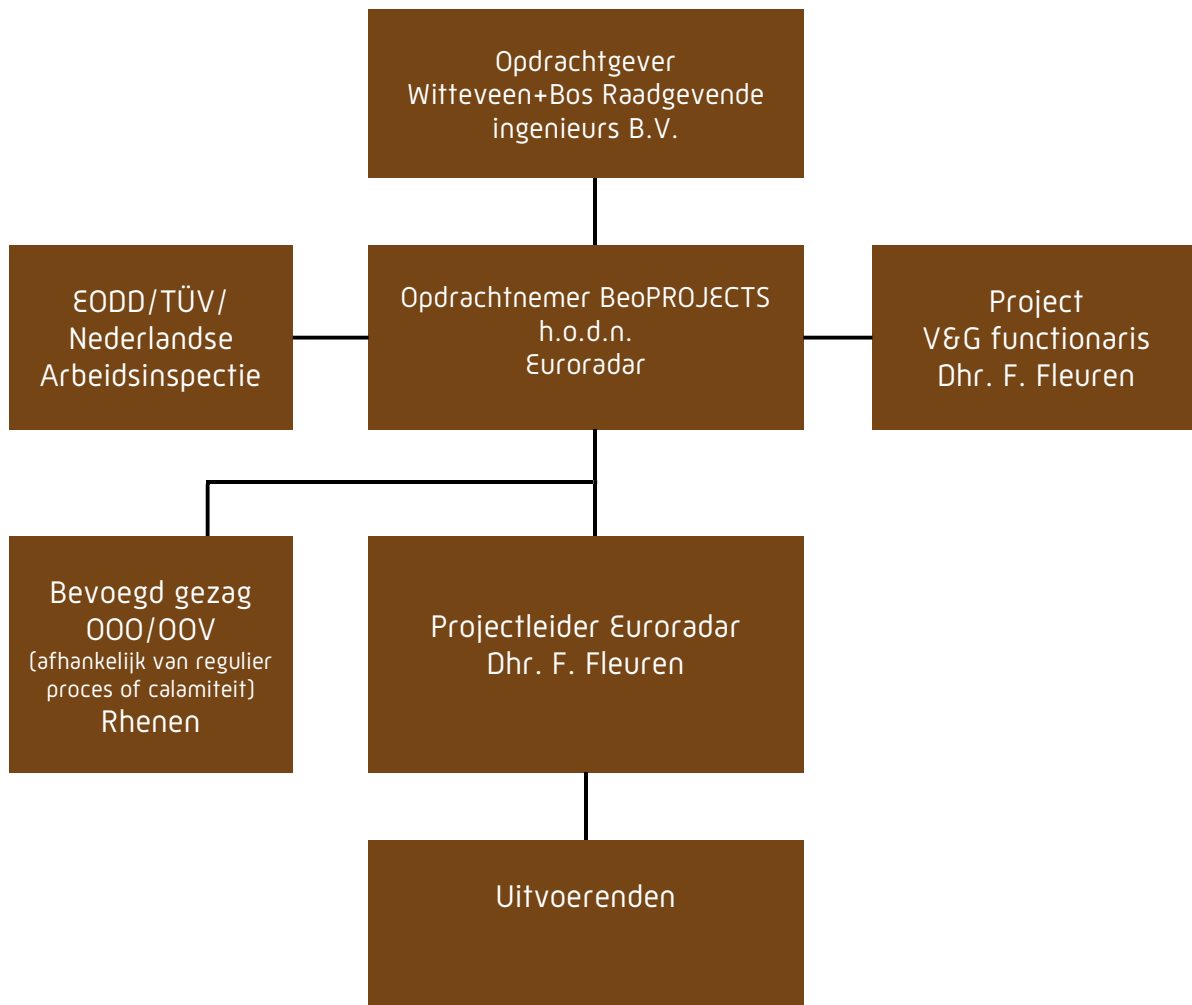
Opdrachtgever
Witteveen+Bos Raadgevende ingenieurs B.V.

EODD/TÜV/
Nederlandse
Arbeidsinspectie

Opdrachtnemer BeoPROJECTS
h.o.d.n.
Euroradar

Project
V&G functionaris
Dhr. F. Fleuren

Bevoegd gezag
OOO/OOV
(afhankelijk van regulier proces of calamiteit)
Rhenen

Projectleider Euroradar
Dhr. F. Fleuren

Uitvoerenden